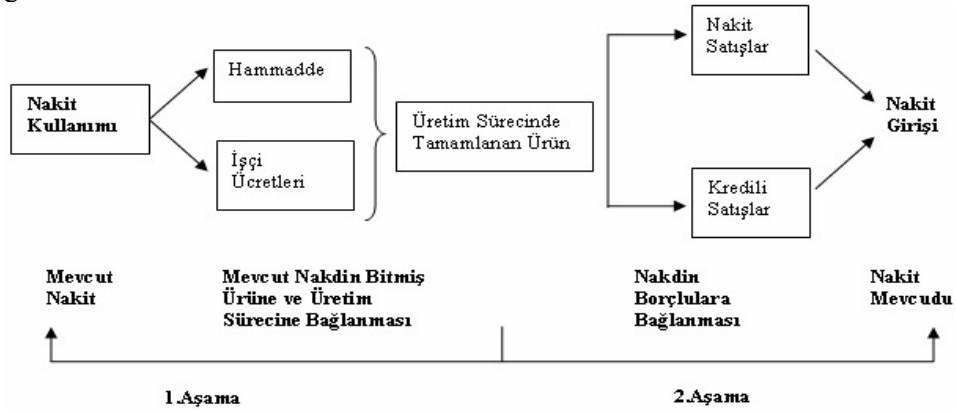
Nakit Kullanımı

Hammadde

İşçi Ücretleri

Üretim Sürecinde Tamamlanan Ürün

Nakit Satışlar

Kredili Satışlar

Nakit Girişi

Mevcut Nakit

Mevcut Nakdin Bitmiş Ürüne ve Üretim Sürecine Bağlanması

Nakdin Borçlulara Bağlanması

Nakit Mevcudu

1.Aşama

2.Aşama